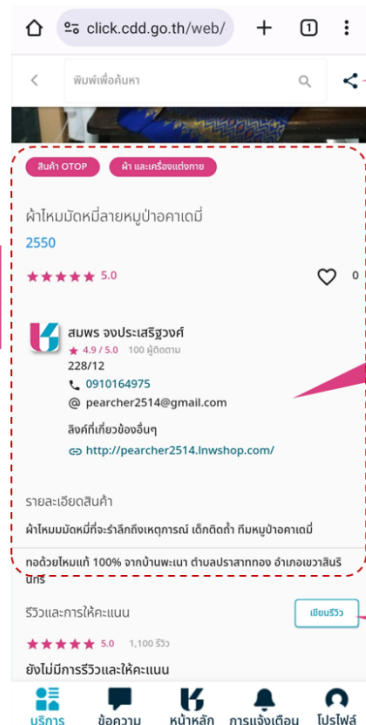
click.cdd.go.th/web/

1

พิมพ์เพื่อค้นหา

สินค้า OTOP

ผ้า และเครื่องแต่งกาย

ผ้าไหมมัดหมี่ลายหมูป่าอคาเดมี่

2550

5.0

0

สมพร จงประเสริฐวงศ์

4.9 / 5.0 100 ผู้ติดตาม

228/12

0910164975

pearcher2514@gmail.com

ลิงค์ที่เกี่ยวข้องอื่นๆ

http://pearcher2514.lnwshop.com/

รายละเอียดสินค้า

ผ้าไหมมัดหมี่ที่จะรำลึกถึงเหตุการณ์ เด็กติดถ้ำ ทีมหมูป่าอคาเดมี่

ทอด้วยไหมแท้ 100% จากบ้านพะเนา ตำบลปราสาททอง อำเภอเขวาสินรินทร์

รีวิวและการให้คะแนน

เขียนรีวิว

5.0 1,100 รีวิว

ยังไม่มีการรีวิวและให้คะแนน

บริการ

ข้อความ

หน้าหลัก

การแจ้งเตือน

โปรไฟล์